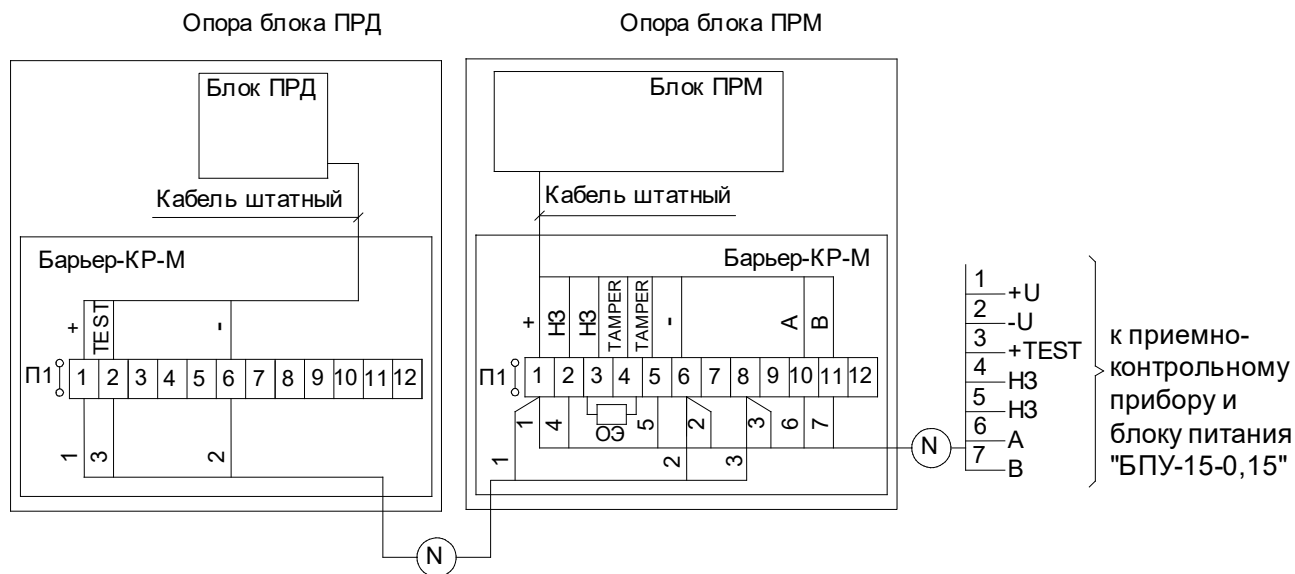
Опора блока ПРД

Опора блока ПРМ

Блок ПРД

Кабель штатный

Барьер-КР-М

+ TEST -

П1 1 2 3 4 5 6 7 8 9 10 11 12

1 3 2

Блок ПРМ

Кабель штатный

Барьер-КР-М

+ НЗ НЗ TAMPER TAMPER - А В

П1 1 2 3 4 5 6 7 8 9 10 11 12

1 4 ОЭ 5 2 3 6 7

1 2 3

N

N

1 +U
2 -U
3 +TEST
4 НЗ
5 НЗ
6 А
7 В

к приемно-контрольному прибору и блоку питания "БПУ-15-0,15"